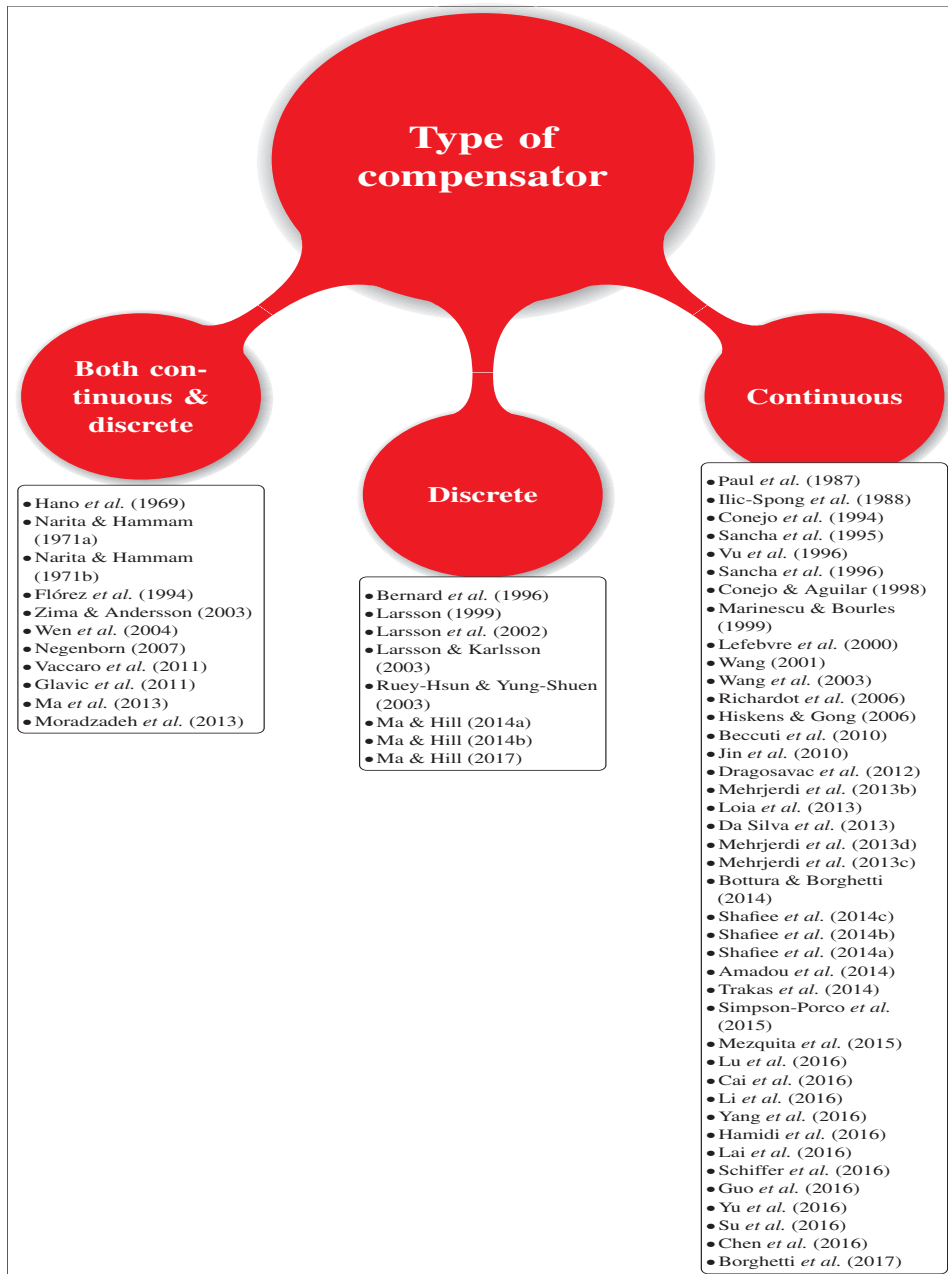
Type of compensator

Both continuous & discrete

- Hano et al. (1969)
- Narita & Hammam (1971a)
- Narita & Hammam (1971b)
- Flórez et al. (1994)
- Zima & Andersson (2003)
- Wen et al. (2004)
- Negenborn (2007)
- Vaccaro et al. (2011)
- Glavic et al. (2011)
- Ma et al. (2013)
- Moradzadeh et al. (2013)

Discrete

- Bernard et al. (1996)
- Larsson (1999)
- Larsson et al. (2002)
- Larsson & Karlsson (2003)
- Ruey-Hsun & Yung-Shuen (2003)
- Ma & Hill (2014a)
- Ma & Hill (2014b)
- Ma & Hill (2017)

Continuous

- Paul et al. (1987)
- Ilic-Spong et al. (1988)
- Conejo et al. (1994)
- Sancha et al. (1995)
- Vu et al. (1996)
- Sancha et al. (1996)
- Conejo & Aguilar (1998)
- Marinescu & Bourles (1999)
- Lefebvre et al. (2000)
- Wang (2001)
- Wang et al. (2003)
- Richardot et al. (2006)
- Hiskens & Gong (2006)
- Beccuti et al. (2010)
- Jin et al. (2010)
- Dragosavac et al. (2012)
- Mehrjerdi et al. (2013b)
- Loia et al. (2013)
- Da Silva et al. (2013)
- Mehrjerdi et al. (2013d)
- Mehrjerdi et al. (2013c)
- Bottura & Borghetti (2014)
- Shafiee et al. (2014c)
- Shafiee et al. (2014b)
- Shafiee et al. (2014a)
- Amadou et al. (2014)
- Trakas et al. (2014)
- Simpson-Porco et al. (2015)
- Mezquita et al. (2015)
- Lu et al. (2016)
- Cai et al. (2016)
- Li et al. (2016)
- Yang et al. (2016)
- Hamidi et al. (2016)
- Lai et al. (2016)
- Schiffer et al. (2016)
- Guo et al. (2016)
- Yu et al. (2016)
- Su et al. (2016)
- Chen et al. (2016)
- Borghetti et al. (2017)